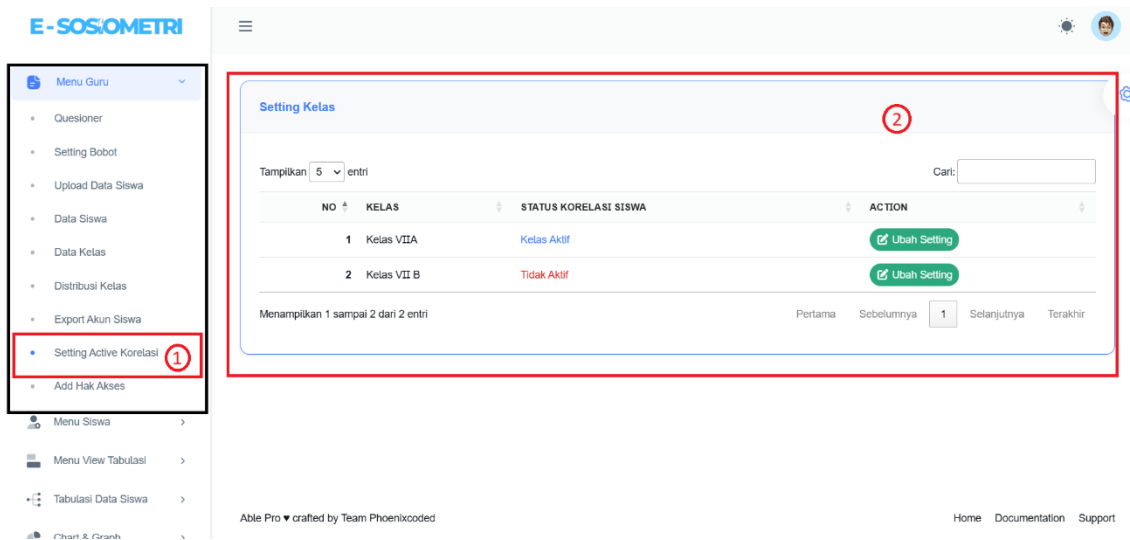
E-SOSIOMETRI

Menu Guru
Quesioner
Setting Bobot
Upload Data Siswa
Data Siswa
Data Kelas
Distribusi Kelas
Export Akun Siswa
Setting Active Korelasi
1
Add Hak Akses
Menu Siswa
Menu View Tabulasi
Tabulasi Data Siswa
Chart & Graph

Setting Kelas
2

Tampilkan 5 entri
Cari:

| NO | KELAS | STATUS KORELASI SISWA | ACTION |
|---|---|---|---|
| 1 | Kelas VIIA | Kelas Aktif | Ubah Setting |
| 2 | Kelas VII B | Tidak Aktif | Ubah Setting |

Menampilkan 1 sampai 2 dari 2 entri
Pertama Sebelumnya 1 Selanjutnya Terakhir

Able Pro ♥ crafted by Team Phoenixcoded
Home Documentation Support